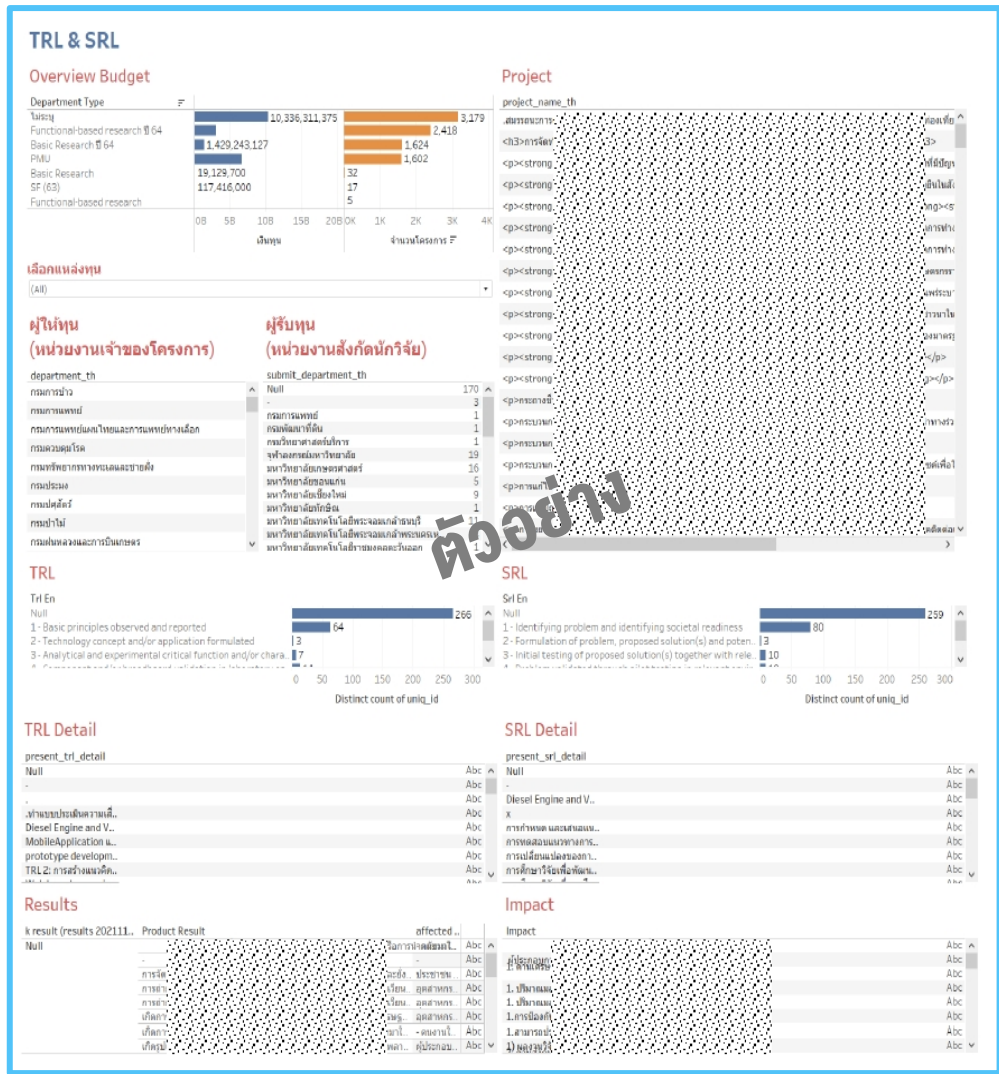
TRL & SRL

Overview Budget

Department Type
ไม่ระบุ 10,336,311,375 3,179
Functional-based research ปี 64 2,418
Basic Research ปี 64 1,429,243,127 1,624
PMU 1,602
Basic Research 19,129,700 32
SF (63) 117,416,000 17
Functional-based research 5

0B 5B 10B 15B 20B 0K 1K 2K 3K 4K
เงินทุน จำนวนโครงการ

เลือกแหล่งทุน
(All)

ผู้ให้ทุน (หน่วยงานเจ้าของโครงการ)

department_th
กรมการข้าว
กรมการแพทย์
กรมการแพทย์แผนไทยและการแพทย์ทางเลือก
กรมควบคุมโรค
กรมทรัพยากรทางทะเลและชายฝั่ง
กรมประมง
กรมปศุสัตว์
กรมป่าไม้
กรมฝนหลวงและการบินเกษตร

ผู้รับทุน (หน่วยงานสังกัดนักวิจัย)

submit_department_th
Null 170
- 3
กรมการแพทย์ 1
กรมพัฒนาที่ดิน 1
กรมวิทยาศาสตร์บริการ 1
จุฬาลงกรณ์มหาวิทยาลัย 19
มหาวิทยาลัยเกษตรศาสตร์ 16
มหาวิทยาลัยขอนแก่น 5
มหาวิทยาลัยเชียงใหม่ 9
มหาวิทยาลัยทักษิณ 1
มหาวิทยาลัยเทคโนโลยีพระจอมเกล้าธนบุรี 11
มหาวิทยาลัยเทคโนโลยีพระจอมเกล้าพระนครเหนือ
มหาวิทยาลัยเทคโนโลยีราชมงคลตะวันออก

Project

project_name_th
.สมรรถนะการ
<h3>การจัดฯ
<p><strong
<p><strong
<p><strong
<p><strong
<p><strong
<p><strong
<p><strong
<p><strong
<p><strong
<p><strong
<p><strong
<p><strong
<p>กระอาง
<p>กระบวน
<p>กระบวน
<p>กระบวน
<p>การแก้

ตัวอย่าง

TRL

Trl En
Null 266
1 - Basic principles observed and reported 64
2 - Technology concept and/or application formulated 3
3 - Analytical and experimental critical function and/or chara.. 7
0 50 100 150 200 250 300
Distinct count of uniq_id

SRL

Srl En
Null 259
1 - Identifying problem and identifying societal readiness 80
2 - Formulation of problem, proposed solution(s) and poten.. 3
3 - Initial testing of proposed solution(s) together with rele.. 10
0 50 100 150 200 250 300
Distinct count of uniq_id

TRL Detail

present_trl_detail
Null Abc
- Abc
. Abc
.ทำแบบประเมินความเสี่.. Abc
Diesel Engine and V.. Abc
MobileApplication แ.. Abc
prototype developm.. Abc
TRL 2: การสร้างแนวคิด.. Abc

SRL Detail

present_srl_detail
Null Abc
- Abc
Diesel Engine and V.. Abc
x Abc
การกำหนด และเสนอแน.. Abc
การทดสอบแนวทางการ.. Abc
การเปลี่ยนแปลงของภา.. Abc
การศึกษาวิจัยเพื่อพัฒน.. Abc

Results

k result (results 202111.. Product Result affected ..
Null Abc
- Abc
การจัด ประชาชน Abc
การถ่า อุตสาหกร.. Abc
การถ่า อุตสาหกร.. Abc
เกิดการ อุตสาหกร.. Abc
เกิดการ - คนงานโ.. Abc
เกิดรูป ผู้ประกอบ.. Abc

Impact

Impact
Abc
Abc
1. ปริมาณ Abc
1. ปริมาณ Abc
1.การป้องกั Abc
1.สามารถ Abc
1) ผลงาน Abc